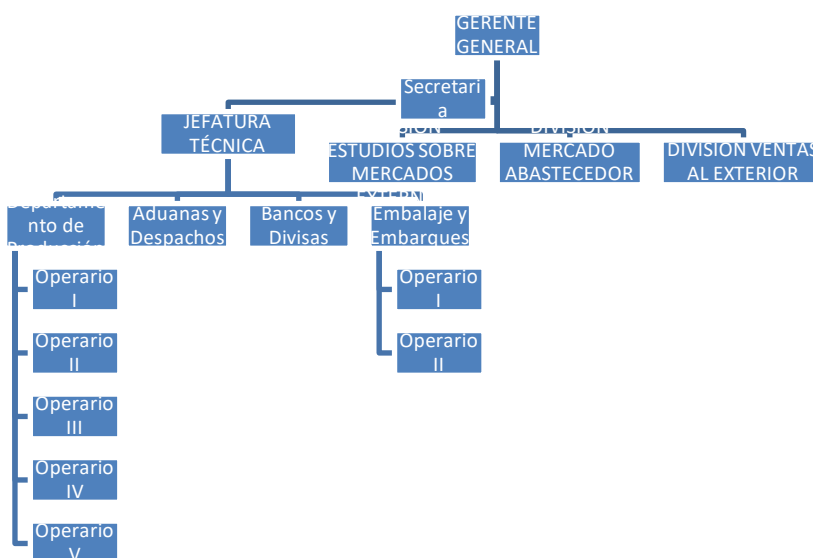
GERENTE GENERAL

Secretaria

JEFATURA TÉCNICA

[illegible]ION ESTUDIOS SOBRE MERCADOS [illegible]

DIVISION MERCADO ABASTECEDOR

DIVISION VENTAS AL EXTERIOR

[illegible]nto de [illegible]

Aduanas y Despachos

Bancos y Divisas

Embalaje y Embarques

Operario I

Operario II

Operario III

Operario IV

Operario V

Operario I

Operario II